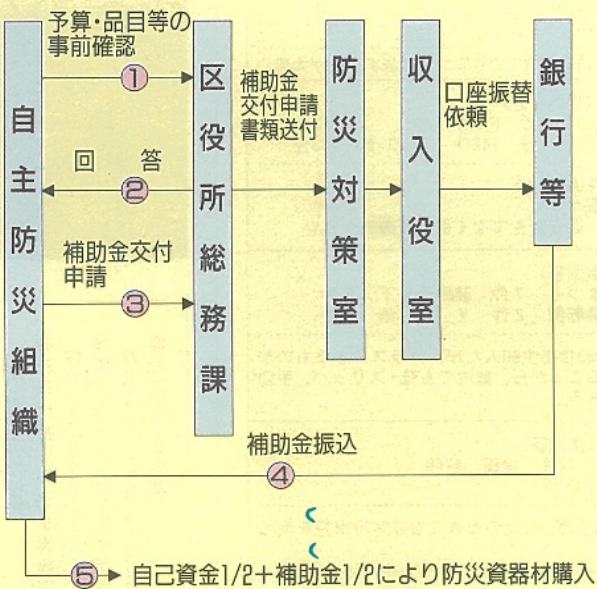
自主防災組織

予算・品目等の事前確認
①

回　答
②

補助金交付申請
③

区役所総務課

補助金交付申請書類送付

防災対策室

収入役室

口座振替依頼

銀行等

補助金振込
④

⑤ 自己資金1/2＋補助金1/2により防災資器材購入